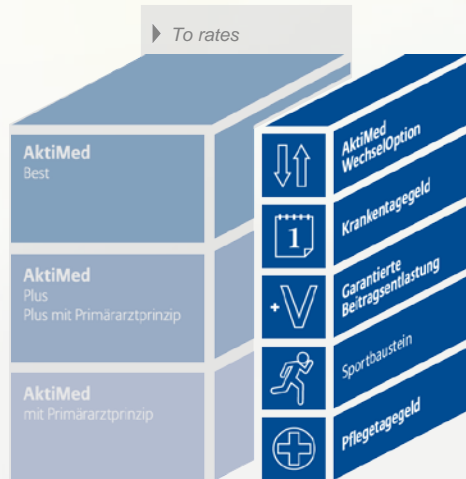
To rates

AktiMed
Best

AktiMed
Plus
Plus mit Primärarztprinzip

AktiMed
mit Primärarztprinzip

AktiMed WechselOption

1
Krankentagegeld

+V
Garantierte Beitragsentlastung

Sportbaustein

Pflegetagegeld